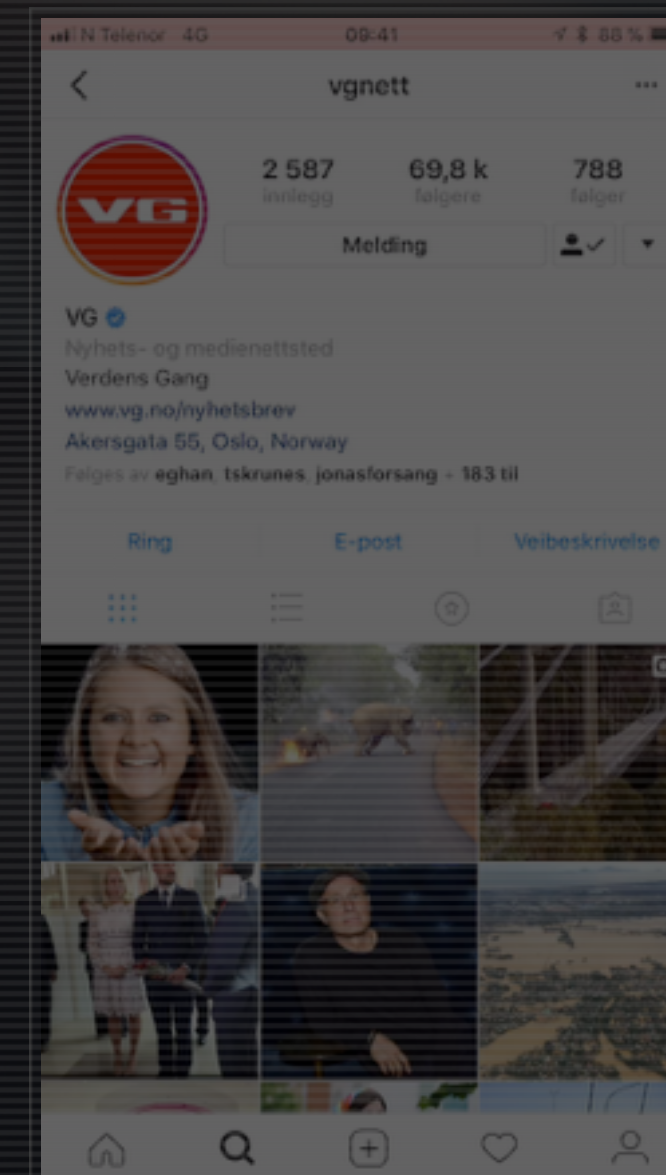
N Telenor 4G 09:41 88 %

vgnett

VG

2 587
innlegg

69,8 k
følgere

788
følger

Melding

VG
Nyhets- og medienettsted
Verdens Gang
www.vg.no/nyhetsbrev
Akersgata 55, Oslo, Norway
Følges av eghan, tskrunes, jonasforsang + 183 til

Ring
E-post
Veibeskrivelse